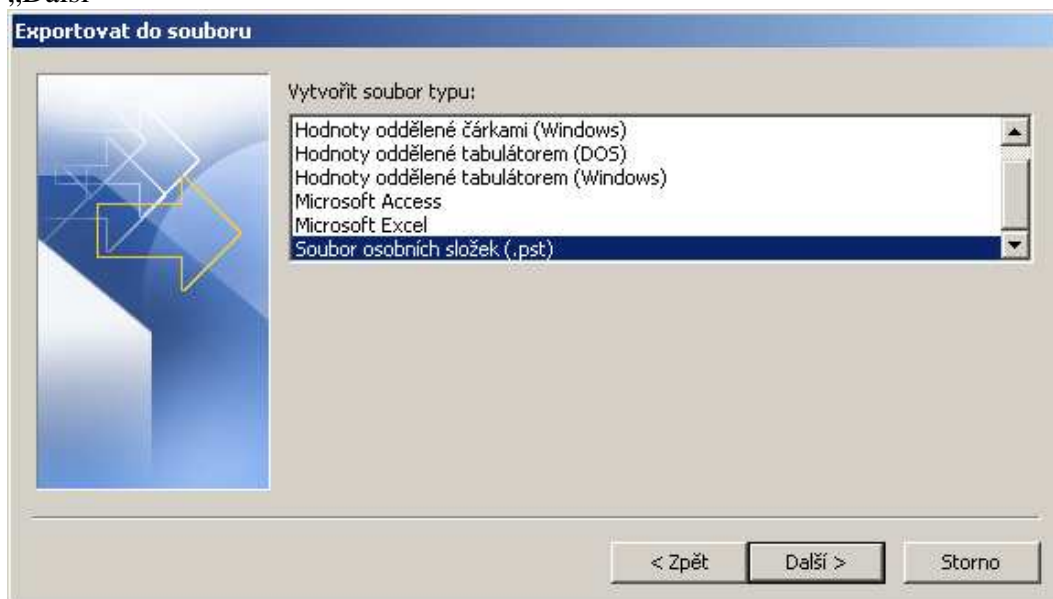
„Další

Exportovat do souboru

Vytvořit soubor typu:

Hodnoty oddělené čárkami (Windows)
Hodnoty oddělené tabulátorem (DOS)
Hodnoty oddělené tabulátorem (Windows)
Microsoft Access
Microsoft Excel
Soubor osobních složek (.pst)

< Zpět
Další >
Storno